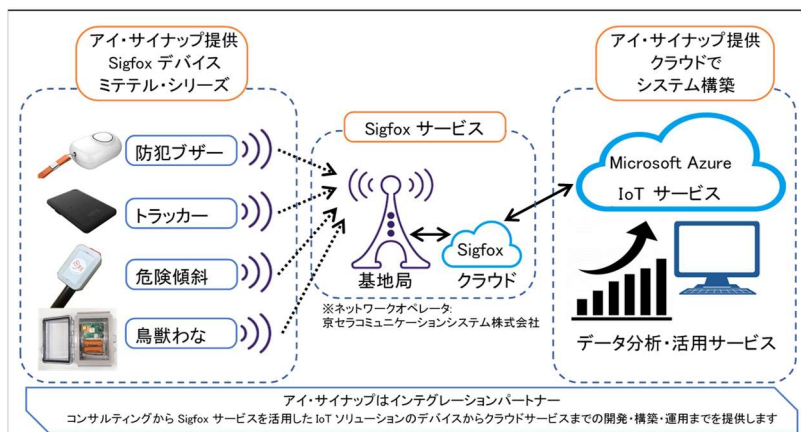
アイ・サイナップ提供
Sigfox デバイス
ミテテル・シリーズ

防犯ブザー
トラッカー
危険傾斜
鳥獣わな

Sigfox サービス

基地局
Sigfox
クラウド

※ネットワークオペレータ:
京セラコミュニケーションシステム株式会社

アイ・サイナップ提供
クラウドで
システム構築

Microsoft Azure
IoT サービス

データ分析・活用サービス

アイ・サイナップはインテグレーションパートナー
コンサルティングから Sigfox サービスを活用した IoT ソリューションのデバイスからクラウドサービスまでの開発・構築・運用までを提供します